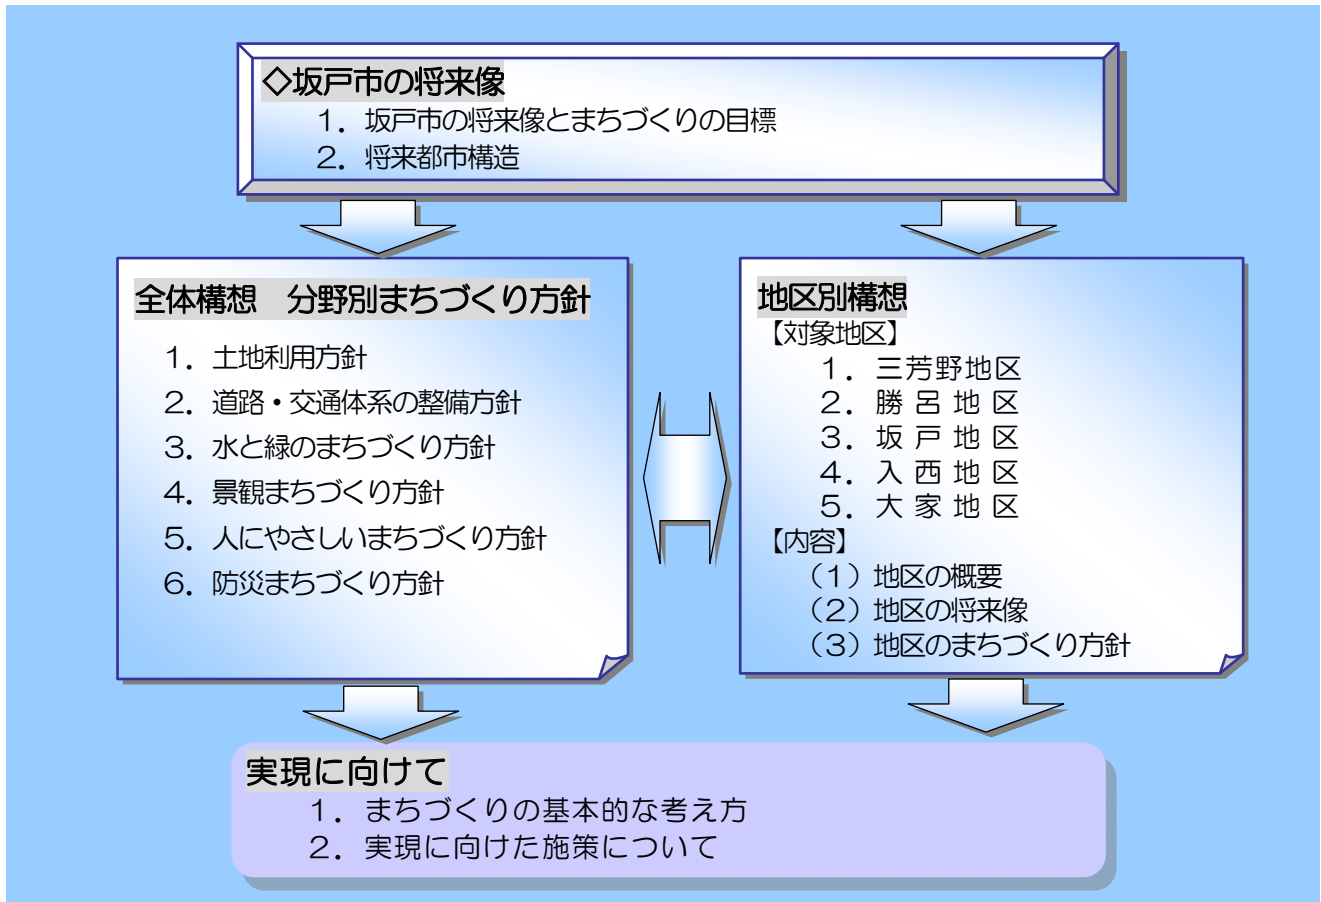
◇坂戸市の将来像
1．坂戸市の将来像とまちづくりの目標
2．将来都市構造

全体構想　分野別まちづくり方針
1．土地利用方針
2．道路・交通体系の整備方針
3．水と緑のまちづくり方針
4．景観まちづくり方針
5．人にやさしいまちづくり方針
6．防災まちづくり方針

地区別構想
【対象地区】
1．三芳野地区
2．勝 呂 地 区
3．坂 戸 地 区
4．入 西 地 区
5．大 家 地 区
【内容】
（1）地区の概要
（2）地区の将来像
（3）地区のまちづくり方針

実現に向けて
1．まちづくりの基本的な考え方
2．実現に向けた施策について